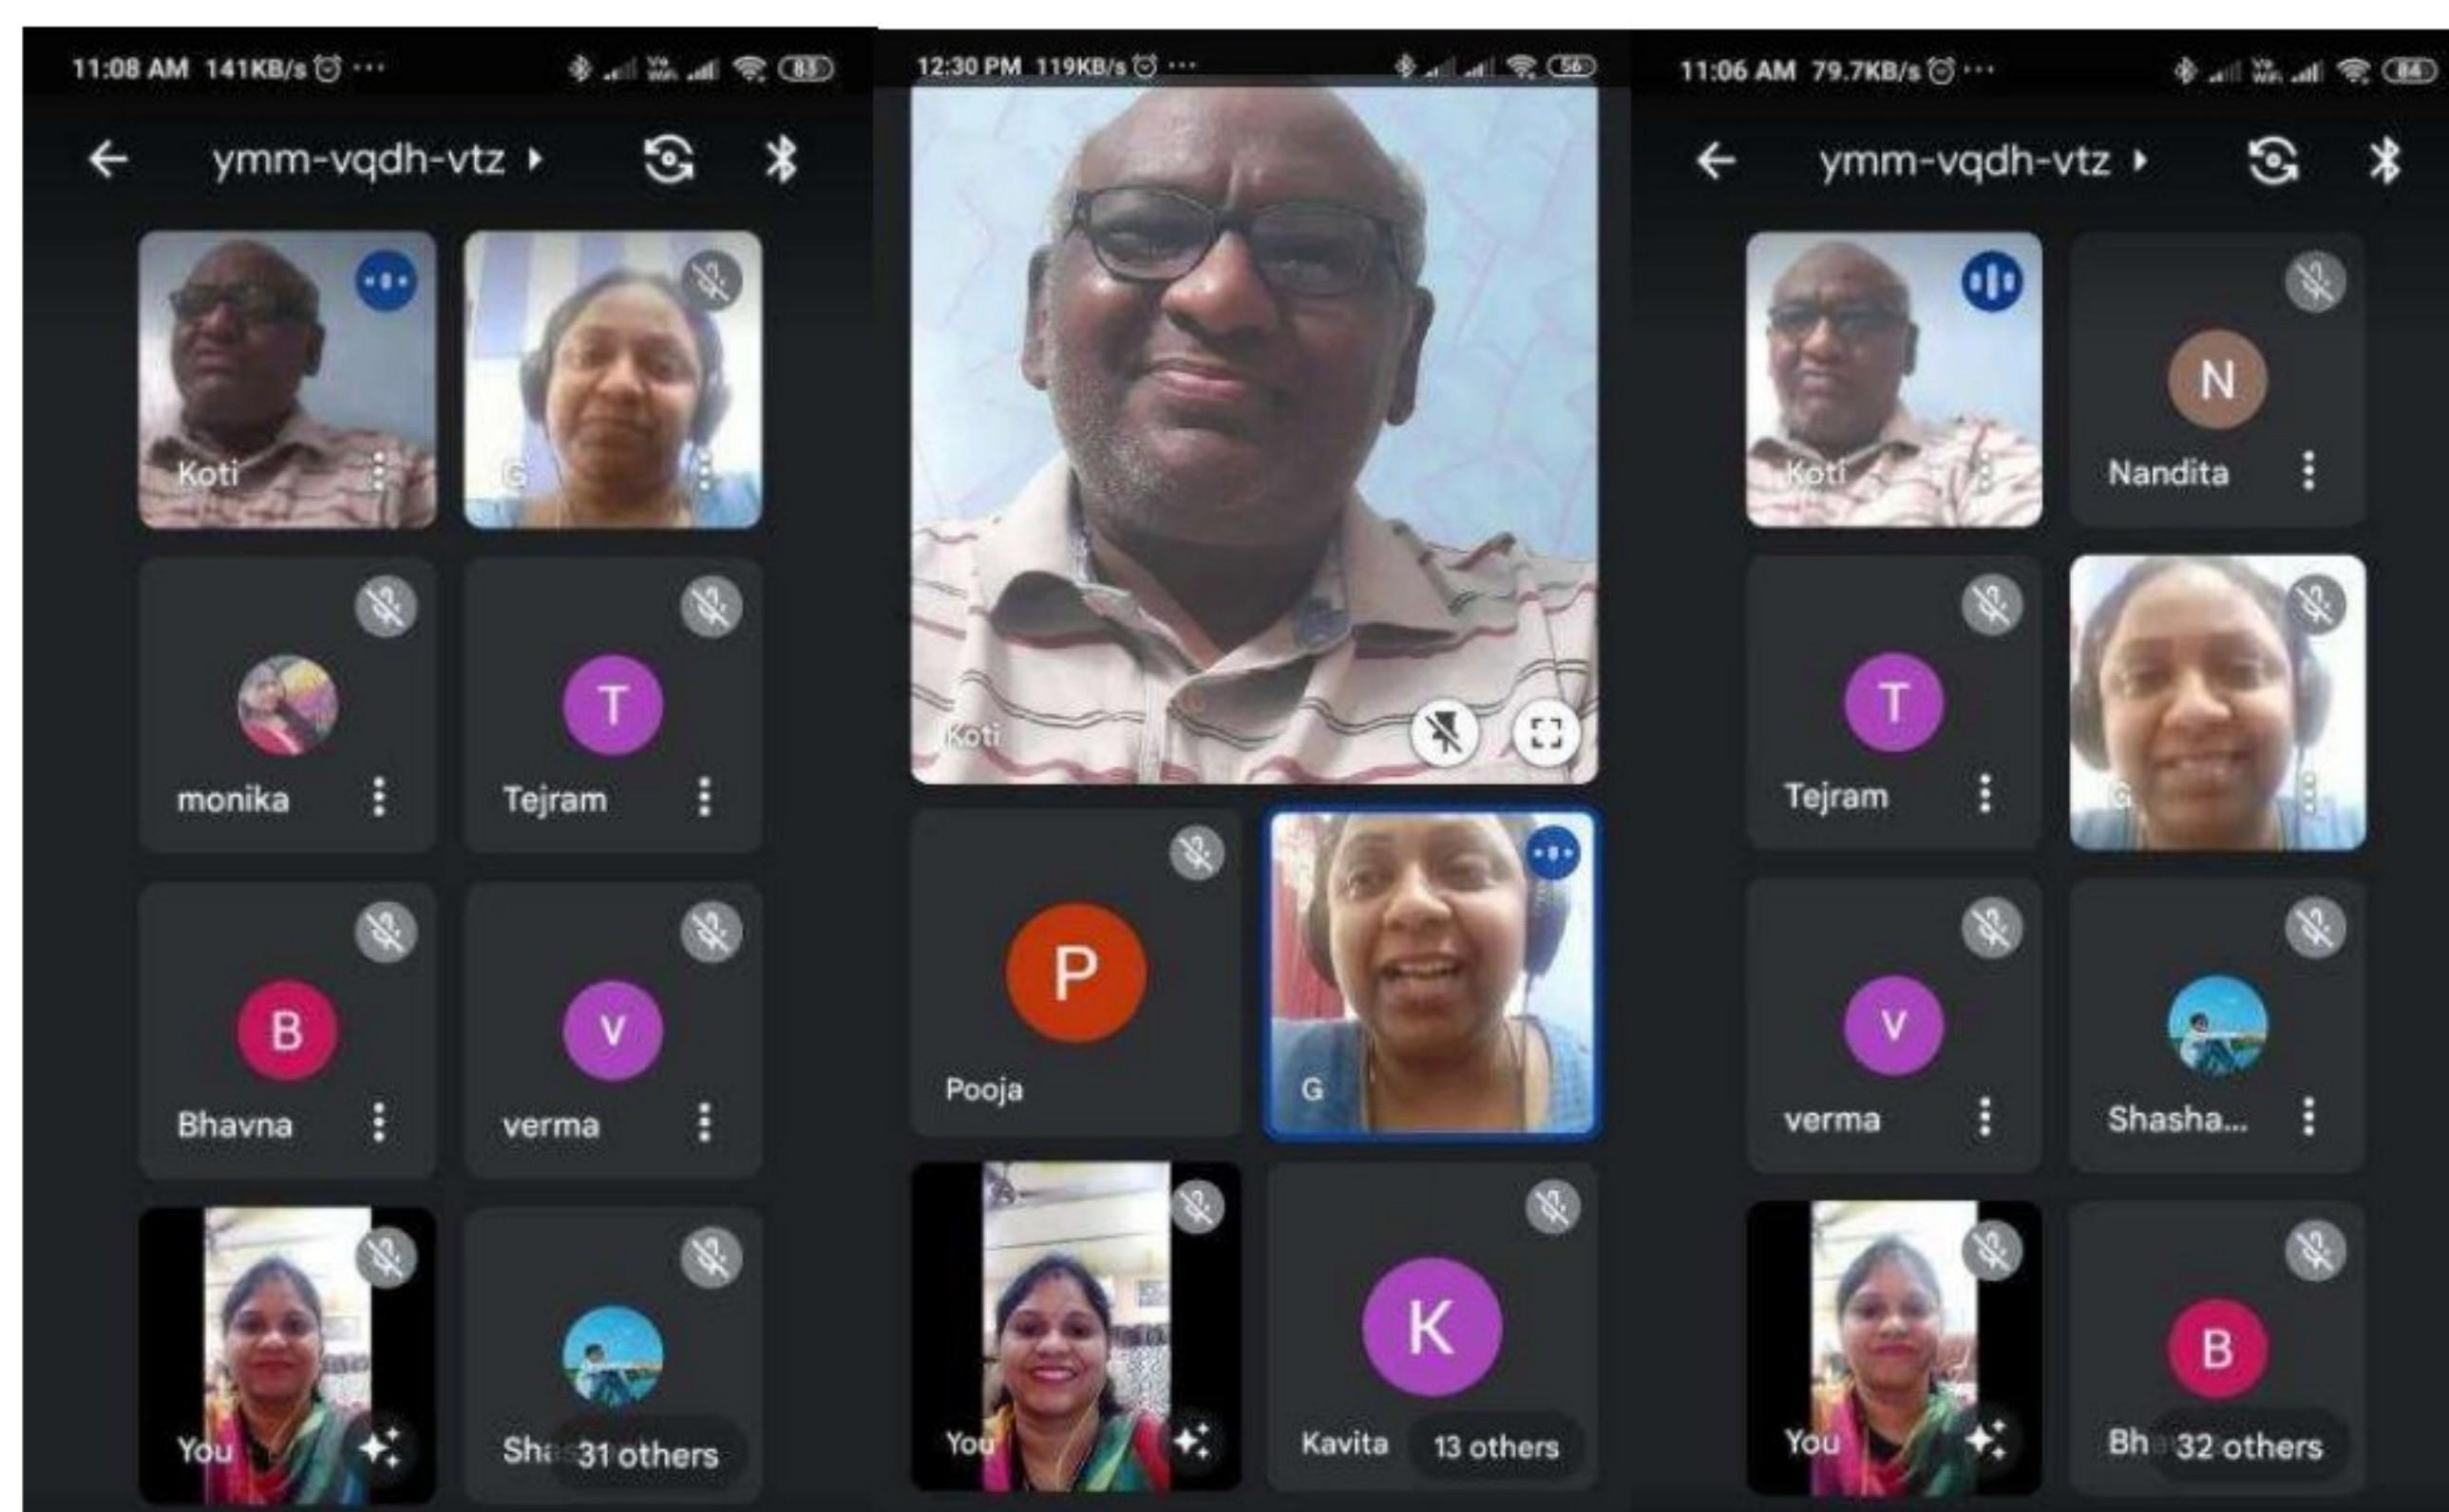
11:08 AM 141KB/s ··· 83

ymm-vqdh-vtz

Koti
G
monika
T
Tejram
B
Bhavna
V
verma
You
Sha 31 others

12:30 PM 119KB/s ··· 56

Koti
P
Pooja
G
You
K
Kavita 13 others

11:06 AM 79.7KB/s ··· 84

ymm-vqdh-vtz

Koti
N
Nandita
T
Tejram
G
V
verma
Shasha...
You
B
Bh 32 others